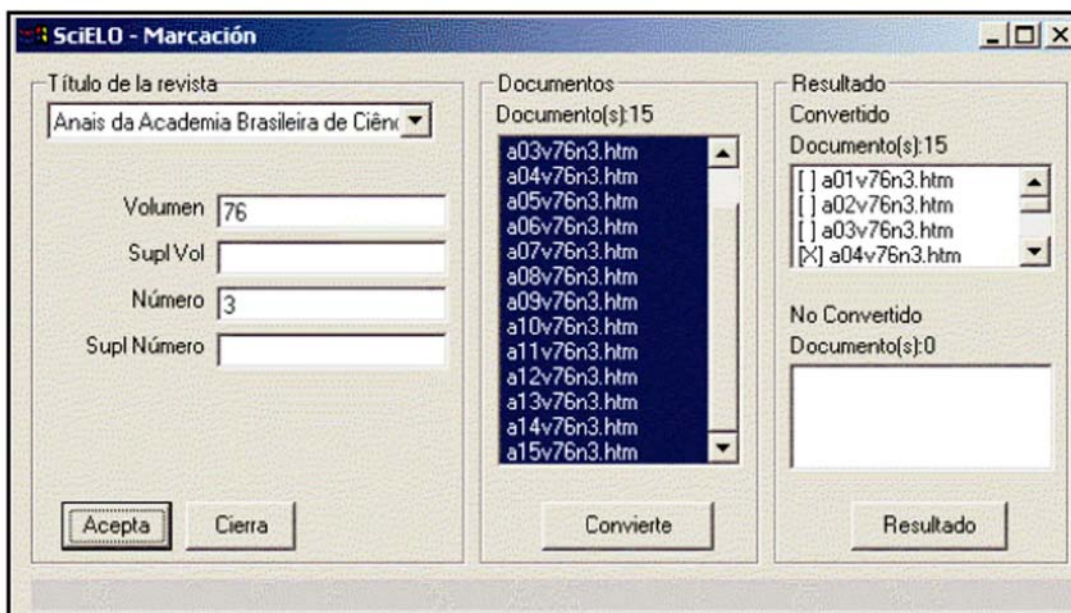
SciELO - Marcación

Título de la revista
Anais da Academia Brasileira de Ciênc

Volumen 76
Supl Vol
Número 3
Supl Número

Acepta
Cierra

Documentos
Documento(s):15
a03v76n3.htm
a04v76n3.htm
a05v76n3.htm
a06v76n3.htm
a07v76n3.htm
a08v76n3.htm
a09v76n3.htm
a10v76n3.htm
a11v76n3.htm
a12v76n3.htm
a13v76n3.htm
a14v76n3.htm
a15v76n3.htm

Convierte

Resultado
Convertido
Documento(s):15
[ ] a01v76n3.htm
[ ] a02v76n3.htm
[ ] a03v76n3.htm
[X] a04v76n3.htm

No Convertido
Documento(s):0

Resultado